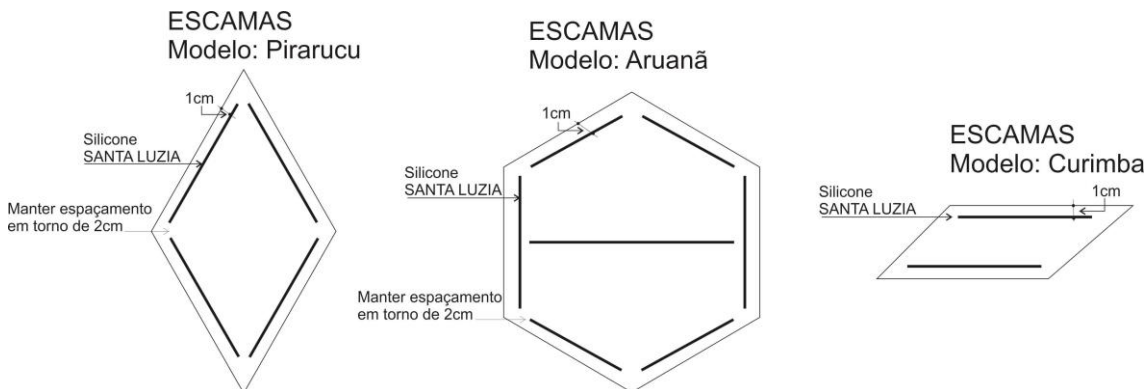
ESCAMAS
Modelo: Pirarucu

1cm

Silicone
SANTA LUZIA

Manter espaçamento
em torno de 2cm

ESCAMAS
Modelo: Aruanã

1cm

Silicone
SANTA LUZIA

Manter espaçamento
em torno de 2cm

ESCAMAS
Modelo: Curimba

Silicone
SANTA LUZIA

1cm